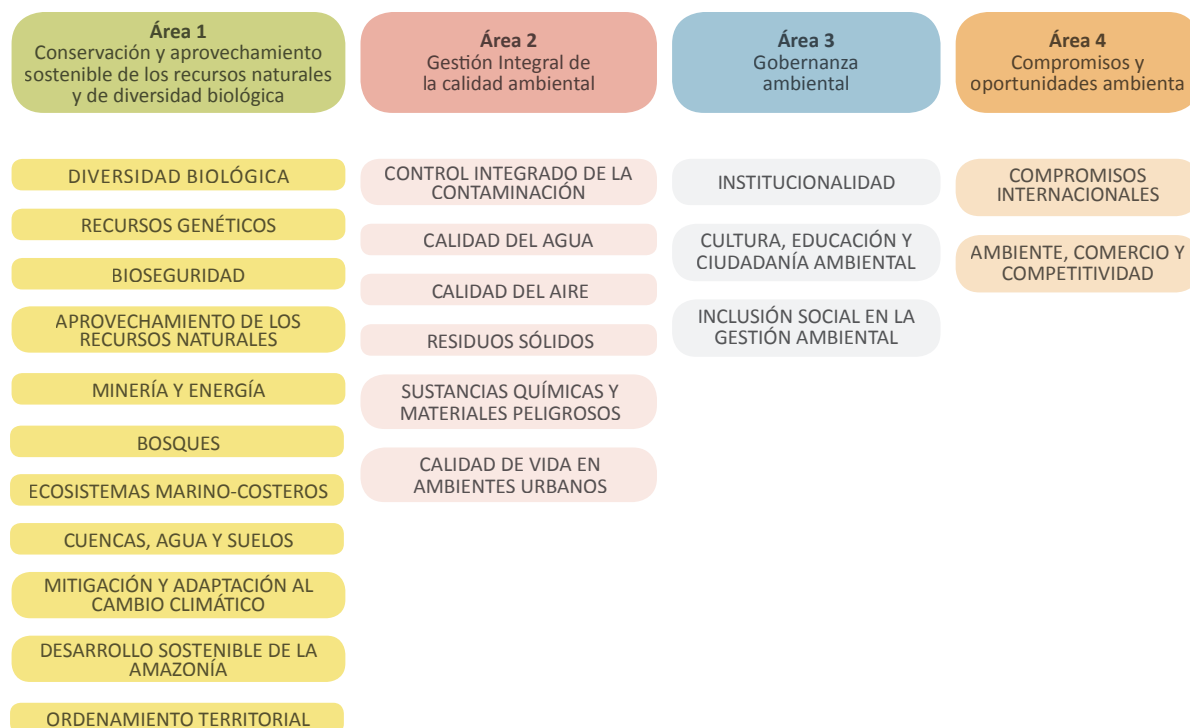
**Área 1**
Conservación y aprovechamiento sostenible de los recursos naturales y de diversidad biológica

DIVERSIDAD BIOLÓGICA

RECURSOS GENÉTICOS

BIOSEGURIDAD

APROVECHAMIENTO DE LOS RECURSOS NATURALES

MINERÍA Y ENERGÍA

BOSQUES

ECOSISTEMAS MARINO-COSTEROS

CUENCAS, AGUA Y SUELOS

MITIGACIÓN Y ADAPTACIÓN AL CAMBIO CLIMÁTICO

DESARROLLO SOSTENIBLE DE LA AMAZONÍA

ORDENAMIENTO TERRITORIAL

**Área 2**
Gestión Integral de la calidad ambiental

CONTROL INTEGRADO DE LA CONTAMINACIÓN

CALIDAD DEL AGUA

CALIDAD DEL AIRE

RESIDUOS SÓLIDOS

SUSTANCIAS QUÍMICAS Y MATERIALES PELIGROSOS

CALIDAD DE VIDA EN AMBIENTES URBANOS

**Área 3**
Gobernanza ambiental

INSTITUCIONALIDAD

CULTURA, EDUCACIÓN Y CIUDADANÍA AMBIENTAL

INCLUSIÓN SOCIAL EN LA GESTIÓN AMBIENTAL

**Área 4**
Compromisos y oportunidades ambienta

COMPROMISOS INTERNACIONALES

AMBIENTE, COMERCIO Y COMPETITIVIDAD